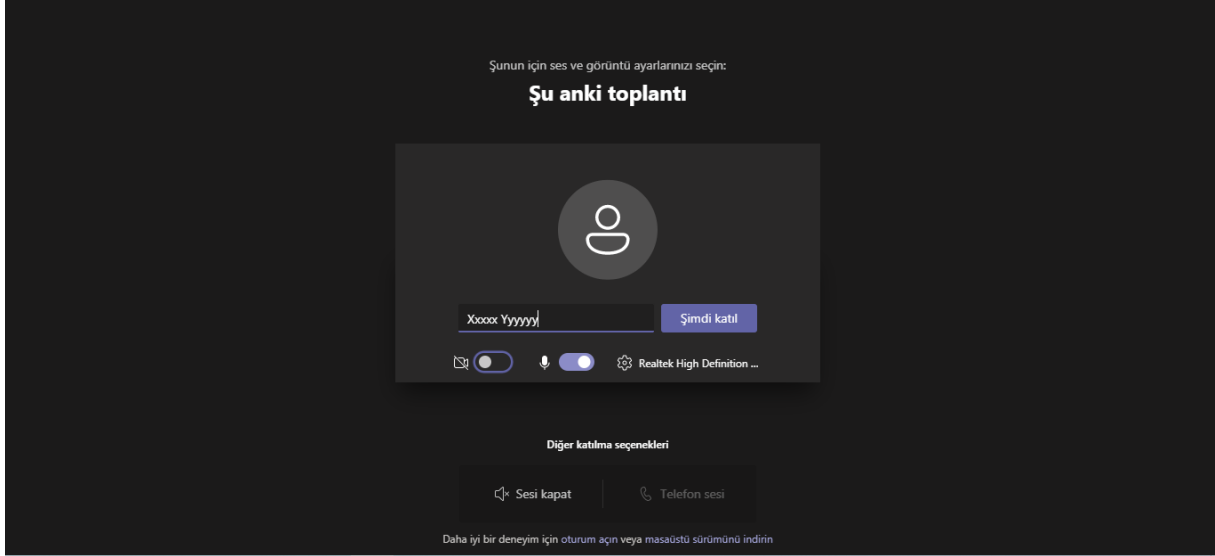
Şunun için ses ve görüntü ayarlarınızı seçin:

Şu anki toplantı

Xxxxx Yyyyyy

Şimdi katıl

Realtek High Definition ...

Diğer katılma seçenekleri

Sesi kapat

Telefon sesi

Daha iyi bir deneyim için oturum açın veya masaüstü sürümünü indirin